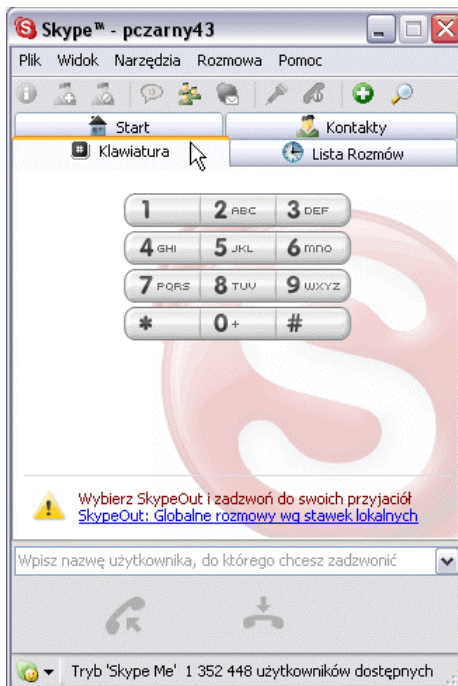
Skype™ - pczarny43

Plik Widok Narzędzia Rozmowa Pomoc

Start

Kontakty

Klawiatura

Lista Rozmów

1
2 ABC
3 DEF
4 GHI
5 JKL
6 MNO
7 PQRS
8 TUV
9 WXYZ
*
0+
#

Wybierz SkypeOut i zadzwoń do swoich przyjaciół
SkypeOut: Globalne rozmowy wg stawek lokalnych

Wpisz nazwę użytkownika, do którego chcesz zadzwonić

Tryb 'Skype Me' 1 352 448 użytkowników dostępnych